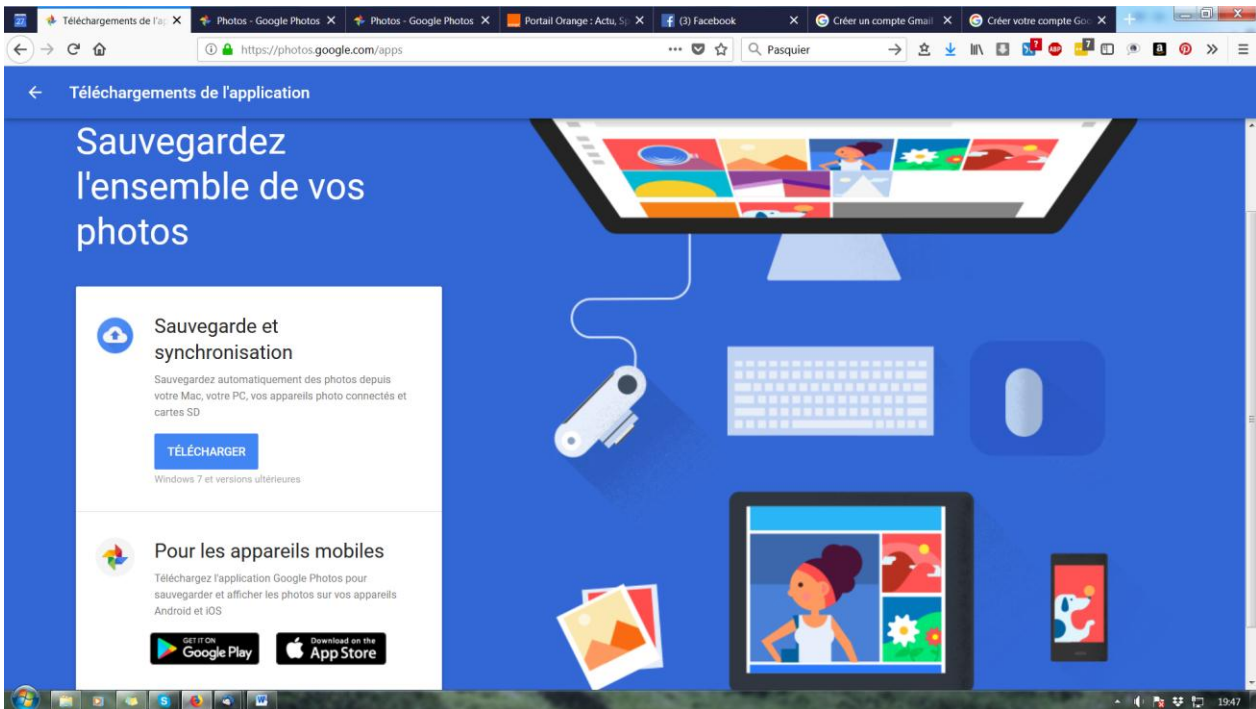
Téléchargements de l'ap ✕ | Photos - Google Photos ✕ | Photos - Google Photos ✕ | Portail Orange : Actu, Sp ✕ | (3) Facebook ✕ | Créer un compte Gmail ✕ | Créer votre compte Goo ✕

https://photos.google.com/apps

Pasquier

Téléchargements de l'application

Sauvegardez l'ensemble de vos photos

Sauvegarde et synchronisation

Sauvegardez automatiquement des photos depuis votre Mac, votre PC, vos appareils photo connectés et cartes SD

TÉLÉCHARGER

Windows 7 et versions ultérieures

Pour les appareils mobiles

Téléchargez l'application Google Photos pour sauvegarder et afficher les photos sur vos appareils Android et iOS

GET IT ON Google Play

Download on the App Store

19:47